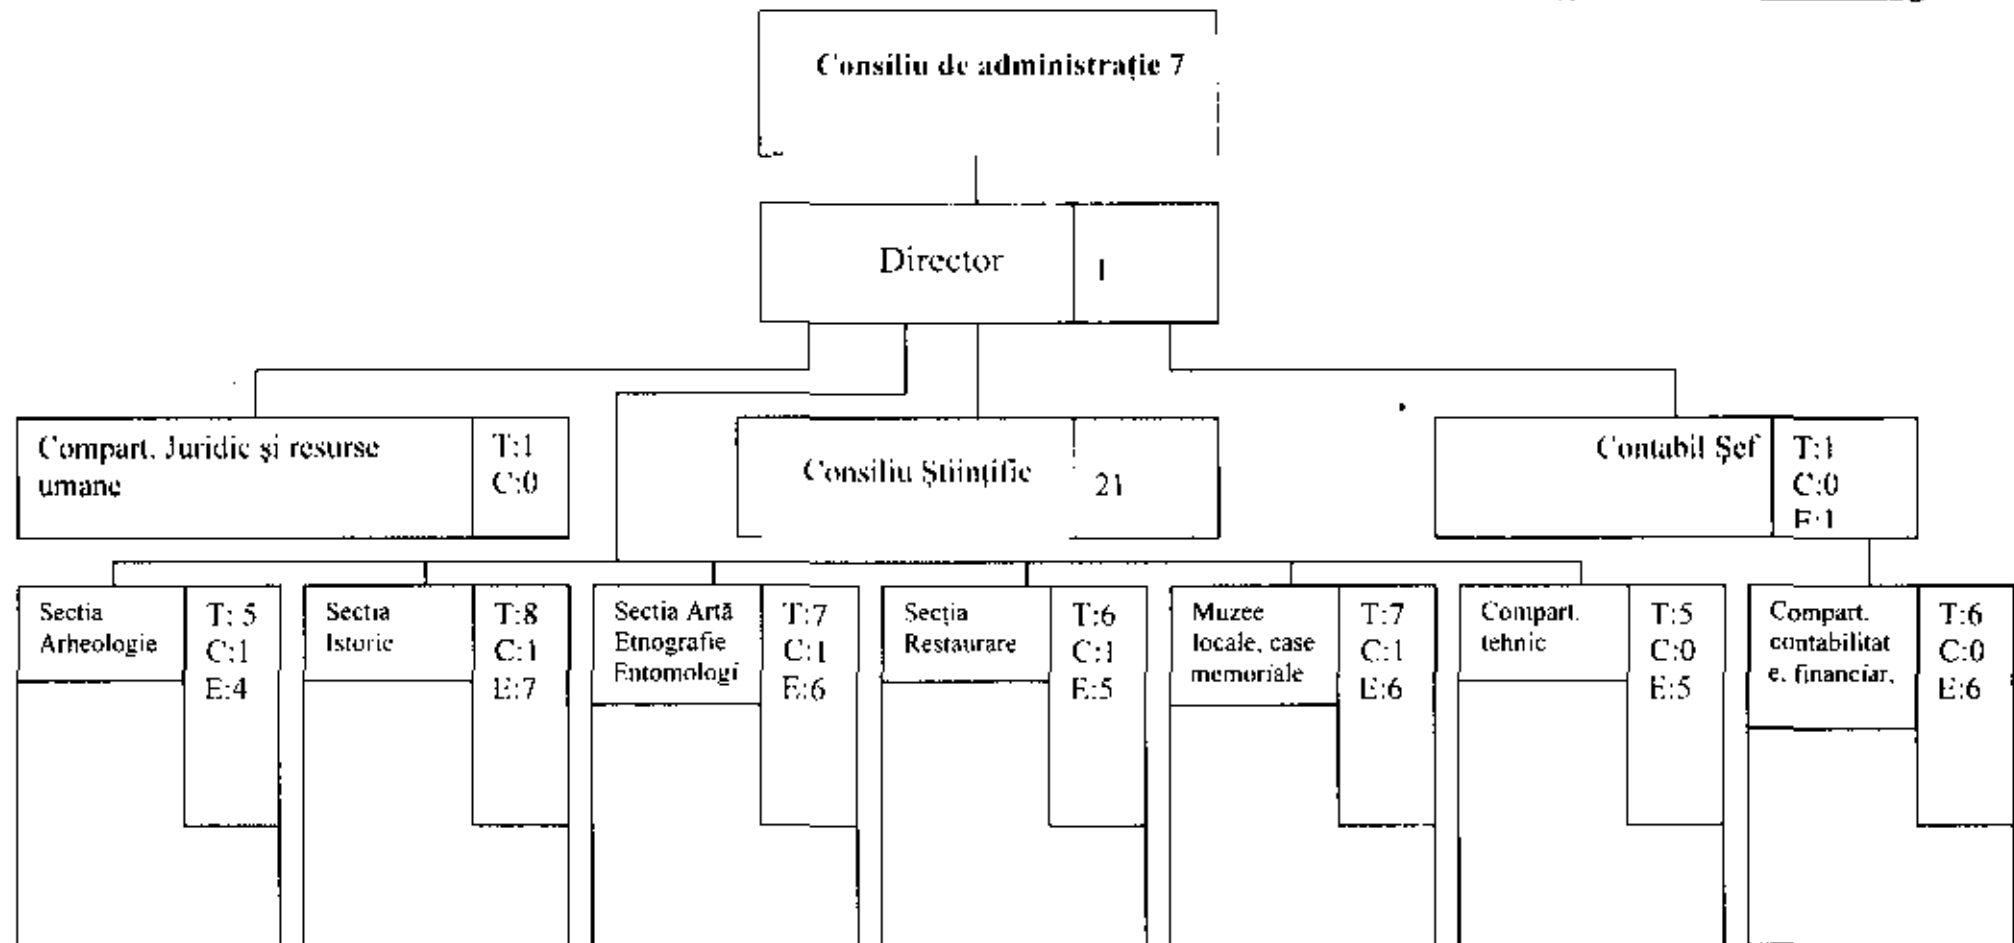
Consiliu de administrație 7

Director 1

Compart. Juridic și resurse umane T:1 C:0

Consiliu Științific 21

Contabil Șef T:1 C:0 E:1

Sectia Arheologie T: 5 C:1 E:4

Sectia Istoric T:8 C:1 E:7

Sectia Artă Etnografie Entomologi T:7 C:1 E:6

Secția Restaurare T:6 C:1 E:5

Muzee locale, case memoriale T:7 C:1 E:6

Compart. tehnic T:5 C:0 E:5

Compart. contabilitate. financiar, T:6 C:0 E:6